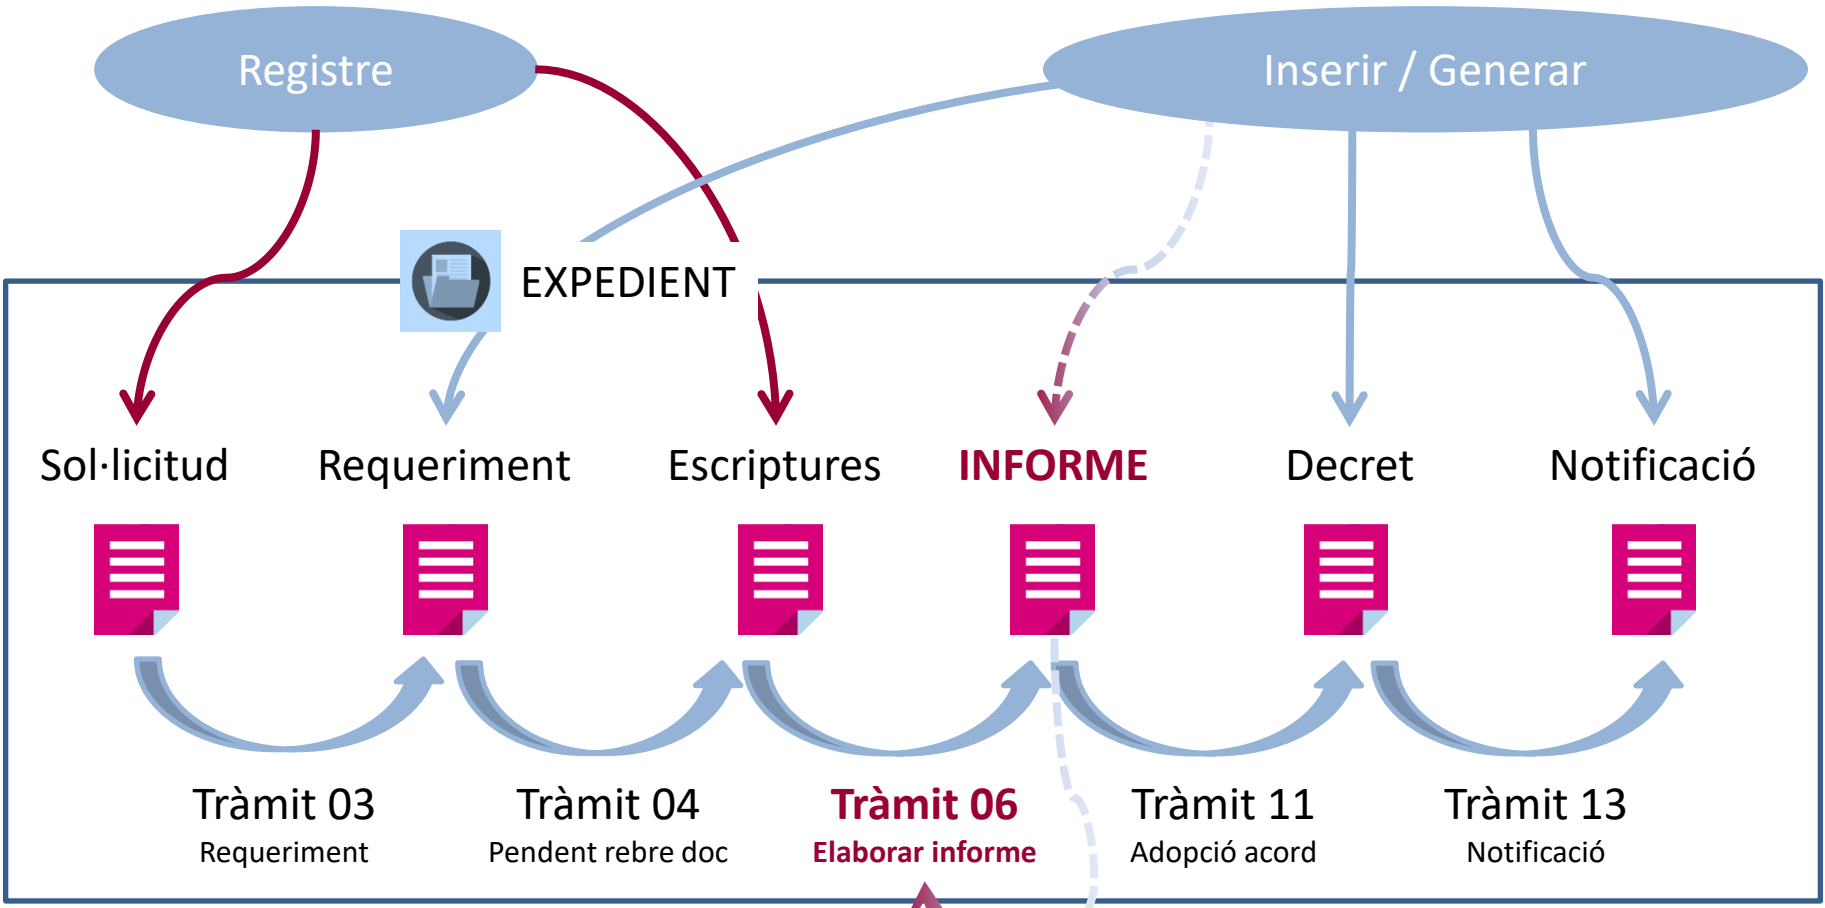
Registre

Inserir / Generar

EXPEDIENT

Sol·licitud

Requeriment

Escriptures

INFORME

Decret

Notificació

Tràmit 03
Requeriment

Tràmit 04
Pendent rebre doc

Tràmit 06
Elaborar informe

Tràmit 11
Adopció acord

Tràmit 13
Notificació